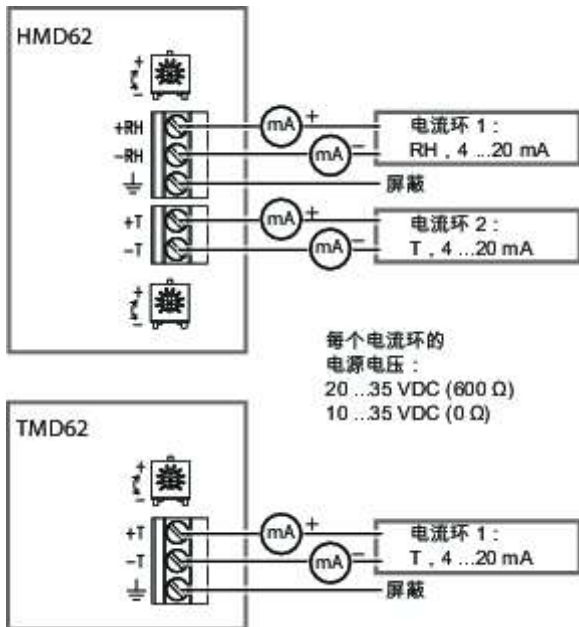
HMD62

+
-

+RH
-RH

mA +
mA -

电流环 1：
RH，4 ...20 mA

屏蔽

+T
-T

mA +
mA -

电流环 2：
T，4 ...20 mA

+
-

每个电流环的
电源电压：
20 ...35 VDC (600 Ω)
10 ...35 VDC (0 Ω)

TMD62

+
-

+T
-T

mA +
mA -

电流环 1：
T，4 ...20 mA

屏蔽